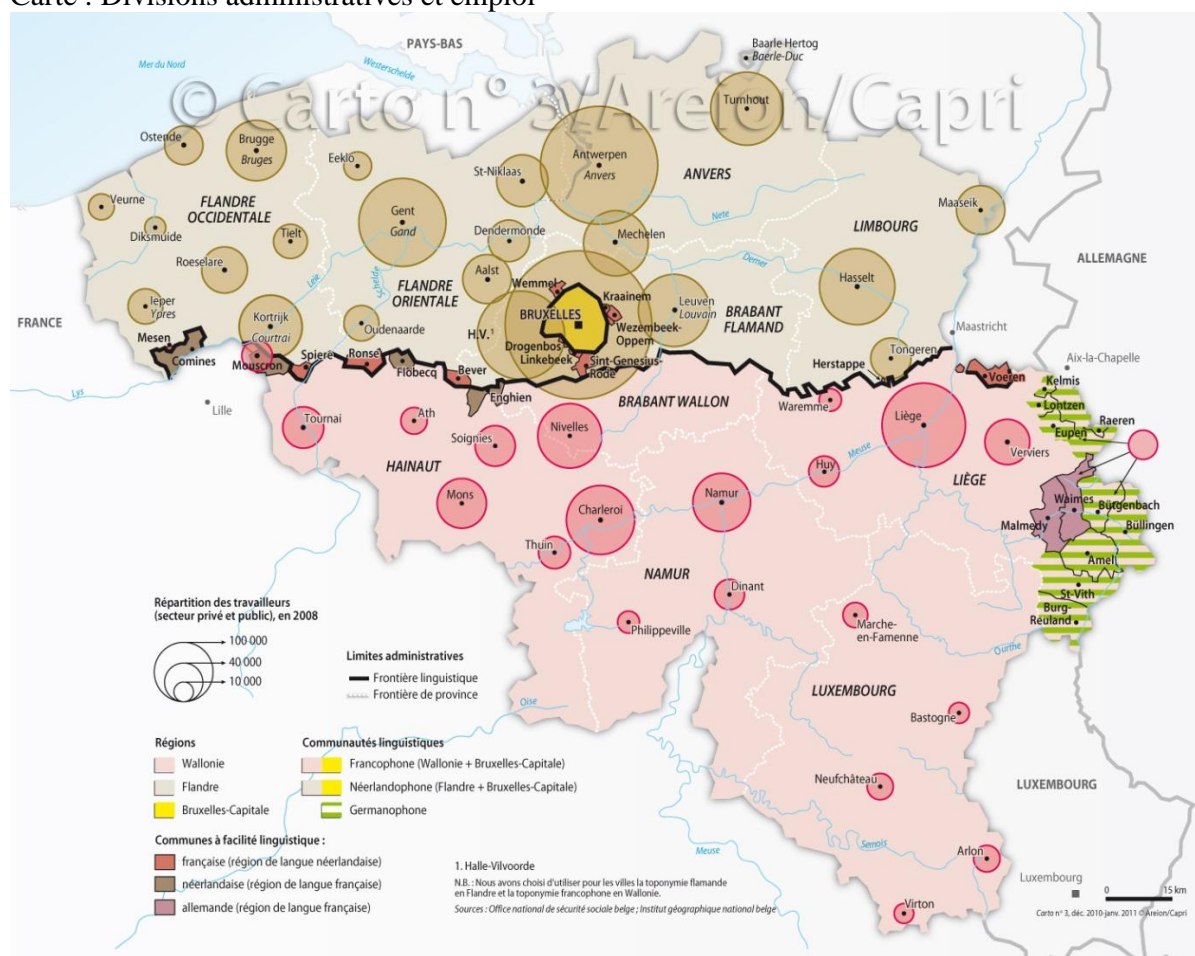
Carte : Divisions administratives et emploi

© Carto n° 3/Areion/Capri

PAYS-BAS
Mer du Nord
Westerschelde
Baarle Hertog
Baerle-Duc
Turnhout
Oostende
Brugge
Bruges
Eeklo
St-Niklaas
Antwerpen
Anvers
ANVERS
Veurne
Diksmuide
FLANDRE OCCIDENTALE
Gent
Gand
Tielt
Dendermonde
Mechelen
Nete
Maaseik
LIMBOURG
Roeselare
FLANDRE ORIENTALE
Aalst
Demer
Hasselt
ALLEMAGNE
Ieper
Ypres
Leie
Schelde
Wemmel
Kraainem
Leuven
Louvain
BRABANT FLAMAND
FRANCE
Kortrijk
Courtrai
Oudenaarde
H.V.¹
BRUXELLES
Wezembeek-Oppem
Drogenbos
Linkebeek
Sint-Genesius-Rode
Maastricht
Mesen
Comines
Mouscron
Spiere
Ronse
Flobecq
Bever
Herstappe
Tongeren
Aix-la-Chapelle
Voeren
Lys
Lille
Enghien
BRABANT WALLON
Waremme
Kelmis
Lontzen
Raeren
Eupen
Tournai
Ath
Soignies
Nivelles
Liège
Verviers
HAINAUT
Meuse
Huy
LIÈGE
Mons
Charleroi
Namur
Waimes
Bütgenbach
Büllingen
Malmedy
Amel
Thuin
NAMUR
Dinant
St-Vith
Burg-Reuland

Répartition des travailleurs (secteur privé et public), en 2008
100 000
40 000
10 000

Philippeville
Marche-en-Famenne
Ourthe

Limites administratives
Frontière linguistique
Frontière de province

LUXEMBOURG
Oise
Bastogne

Régions
Wallonie
Flandre
Bruxelles-Capitale

Communautés linguistiques
Francophone (Wallonie + Bruxelles-Capitale)
Néerlandophone (Flandre + Bruxelles-Capitale)
Germanophone

Neufchâteau
LUXEMBOURG

Communes à facilité linguistique :
française (région de langue néerlandaise)
néerlandaise (région de langue française)
allemande (région de langue française)

Meuse
Semois

1. Halle-Vilvoorde
N.B. : Nous avons choisi d'utiliser pour les villes la toponymie flamande en Flandre et la toponymie francophone en Wallonie.
Sources : Office national de sécurité sociale belge ; Institut géographique national belge

Arlon
Luxembourg
0
15 km
Virton
Carto n° 3, déc. 2010-janv. 2011 © Areion/Capri